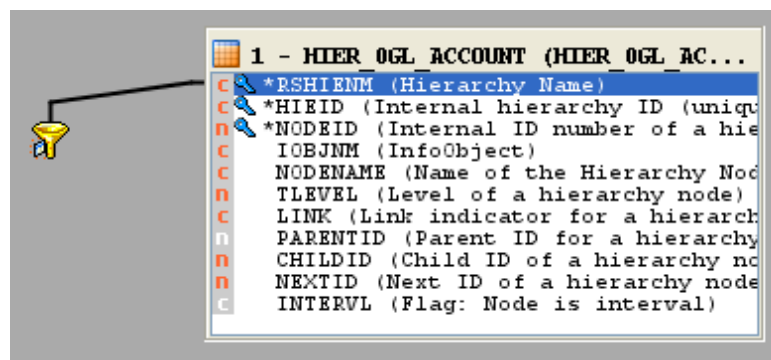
1 - HIER_0GL_ACCOUNT (HIER_0GL_AC...

c *RSHIENM (Hierarchy Name)
c *HIEID (Internal hierarchy ID (uniq
n *NODEID (Internal ID number of a hie
c IOBJNM (InfoObject)
c NODENAME (Name of the Hierarchy Nod
n TLEVEL (Level of a hierarchy node)
c LINK (Link indicator for a hierarch
n PARENTID (Parent ID for a hierarchy
n CHILDID (Child ID of a hierarchy no
n NEXTID (Next ID of a hierarchy node
c INTERVL (Flag: Node is interval)